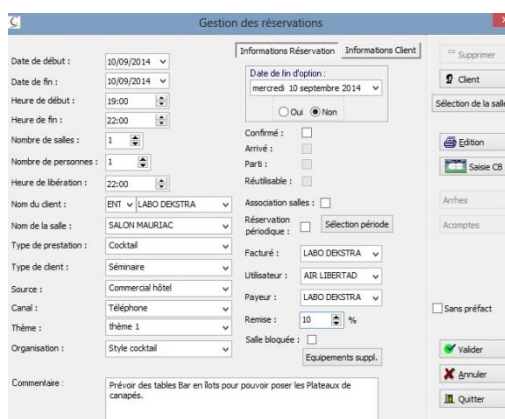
Gestion des réservations

Date de début : 10/09/2014
Date de fin : 10/09/2014
Heure de début : 19:00
Heure de fin : 22:00
Nombre de salles : 1
Nombre de personnes : 1
Heure de libération : 22:00
Nom du client : ENT LABO DEKSTRA
Nom de la salle : SALON MAURIAC
Type de prestation : Cocktail
Type de client : Séminaire
Source : Commercial hôtel
Canal : Téléphone
Thème : thème 1
Organisation : Style cocktail
Commentaire : Prévoir des tables Bar en îlots pour pouvoir poser les Plateaux de canapés.

Informations Réservation | Informations Client
Date de fin d'option :
mercredi 10 septembre 2014
Oui Non
Confirmé :
Arrivé :
Parti :
Réutilisable :
Association salles :
Réservation périodique :
Sélection période
Facturé : LABO DEKSTRA
Utilisateur : AIR LIBERTAD
Payeur : LABO DEKSTRA
Remise : 10 %
Salle bloquée :
Equipements suppl.

Supprimer
Client
Sélection de la salle
Edition
Saisie CB
Arrhes
Acomptes
Sans préfact
Valider
Annuler
Quitter